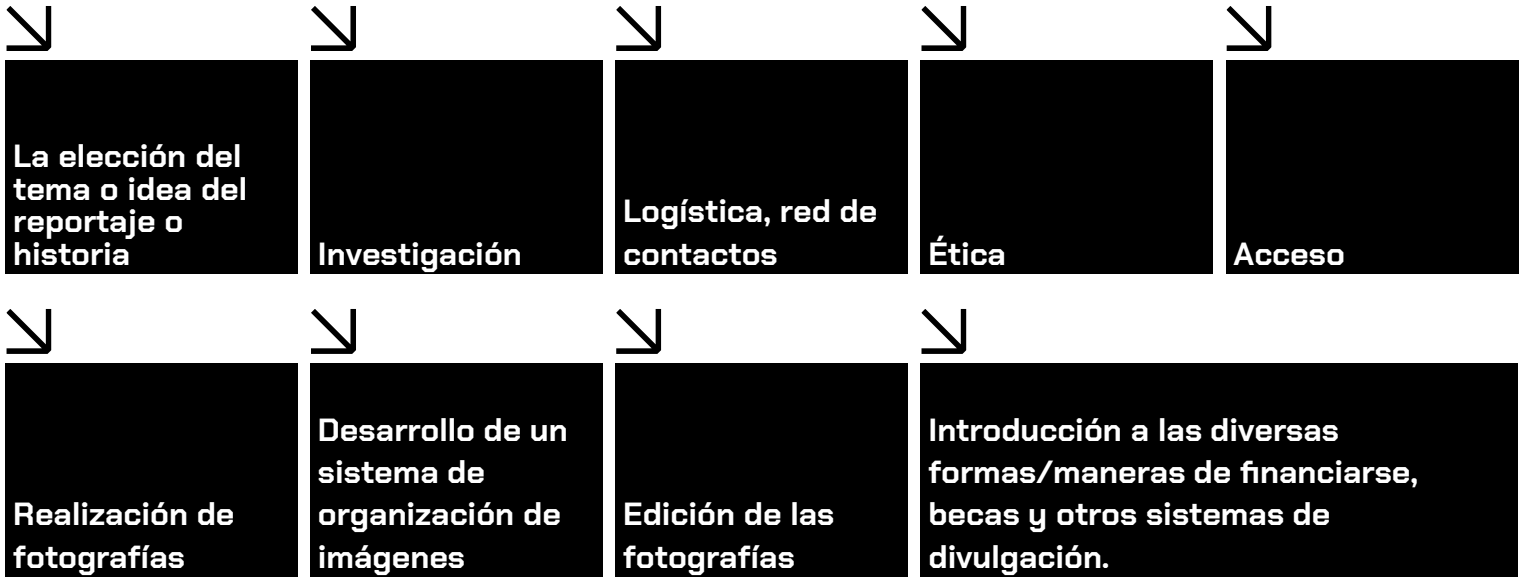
La elección del tema o idea del reportaje o historia

Investigación

Logística, red de contactos

Ética

Acceso

Realización de fotografías

Desarrollo de un sistema de organización de imágenes

Edición de las fotografías

Introducción a las diversas formas/maneras de financiarse, becas y otros sistemas de divulgación.